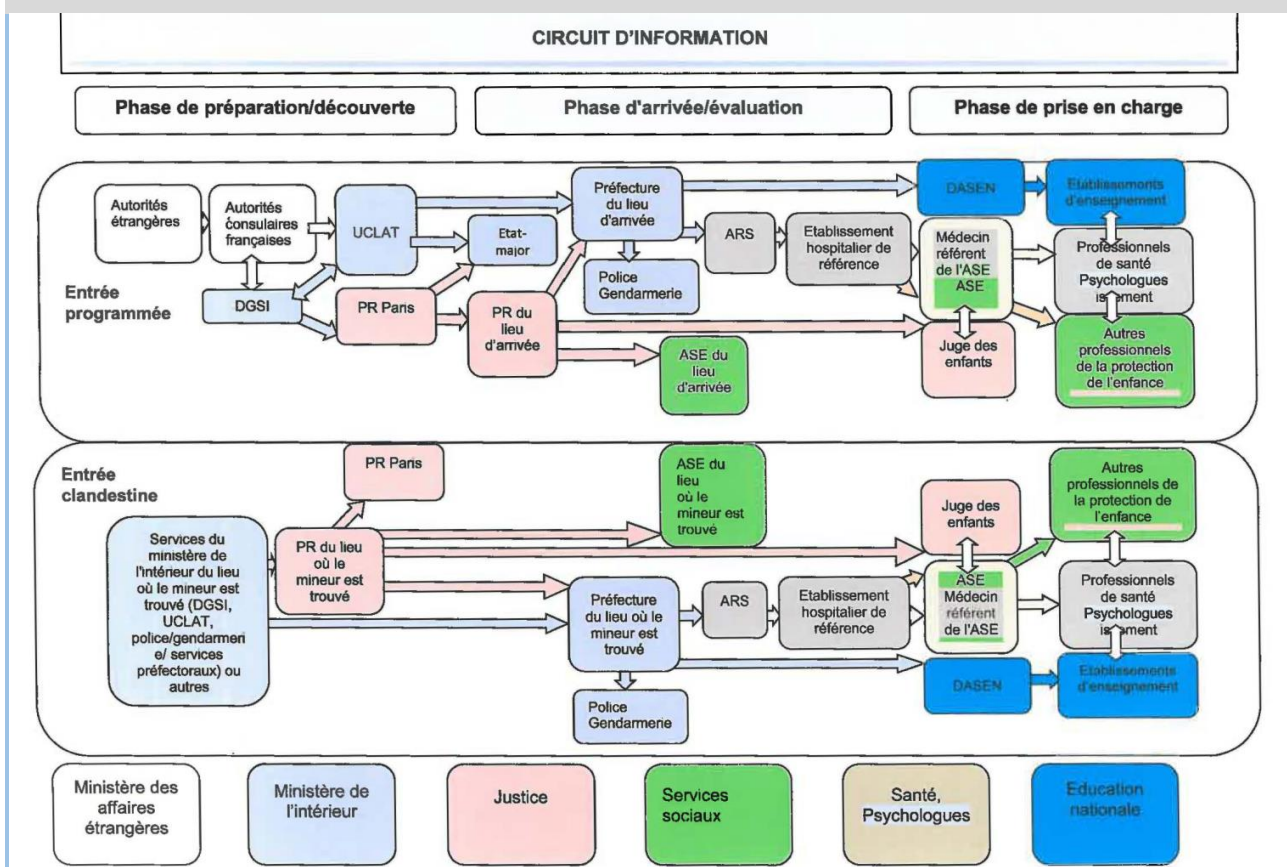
CIRCUIT D'INFORMATION

Phase de préparation/découverte

Phase d'arrivée/évaluation

Phase de prise en charge

Entrée programmée

Autorités étrangères

Autorités consulaires françaises

DGSI

UCLAT

Etat-major

PR Paris

Préfecture du lieu d'arrivée

Police Gendarmerie

PR du lieu d'arrivée

ASE du lieu d'arrivée

ARS

Etablissement hospitalier de référence

DASEN

Etablissements d'enseignement

Médecin référent de l'ASE

ASE

Professionnels de santé Psychologues is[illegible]ment

Juge des enfants

Autres professionnels de la protection de l'enfance

Entrée clandestine

PR Paris

Services du ministère de l'intérieur du lieu où le mineur est trouvé (DGSI, UCLAT, police/gendarmerie/ services préfectoraux) ou autres

PR du lieu où le mineur est trouvé

ASE du lieu où le mineur est trouvé

Préfecture du lieu où le mineur est trouvé

Police Gendarmerie

ARS

Etablissement hospitalier de référence

Juge des enfants

ASE

Médecin référent de l'ASE

Autres professionnels de la protection de l'enfance

Professionnels de santé Psychologues is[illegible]ment

DASEN

Etablissements d'enseignement

Ministère des affaires étrangères

Ministère de l'intérieur

Justice

Services sociaux

Santé, Psychologues

Education nationale